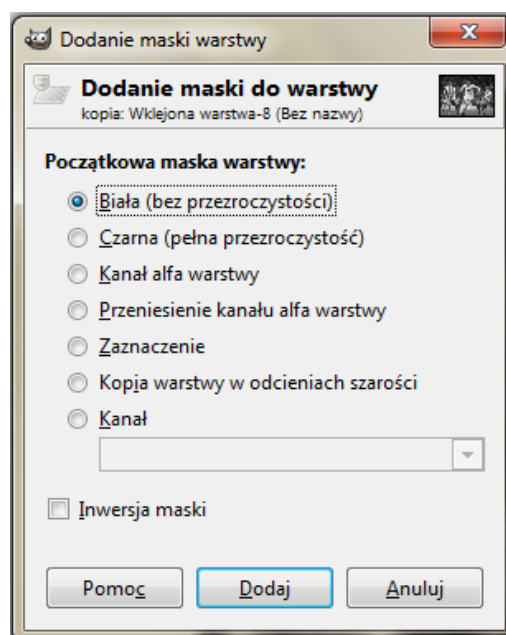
Dodanie maski warstwy

X

Dodanie maski do warstwy
kopia: Wklejona warstwa-8 (Bez nazwy)

Początkowa maska warstwy:

Biała (bez przezroczystości)

Czarna (pełna przezroczystość)

Kanał alfa warstwy

Przeniesienie kanału alfa warstwy

Zaznaczenie

Kopia warstwy w odcieniach szarości

Kanał

Inwersja maski

Pomoc

Dodaj

Anuluj